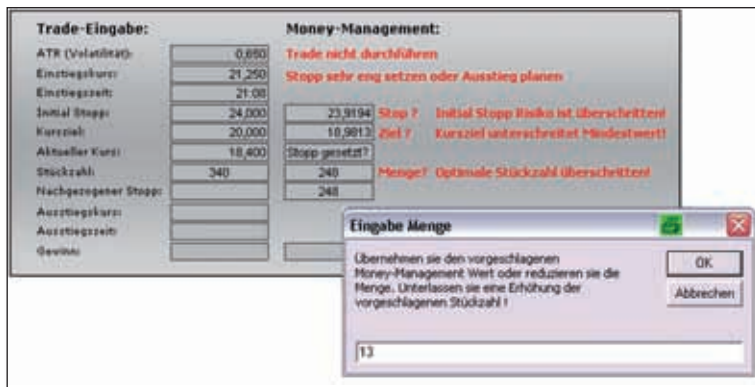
Trade-Eingabe:

| | |
|---|---|
| ATR (Volatilität): | 0,660 |
| Einstiegskurs: | 21,250 |
| Einstiegszeit: | 21:08 |
| Initial Stopp: | 24,000 |
| Kursziel: | 20,000 |
| Aktueller Kurs: | 18,400 |
| Stückzahl: | 340 |
| Nachgezogener Stopp: | |
| Ausstiegskurs: | |
| Ausstiegszeit: | |
| Gewinn: | |

Money-Management:

Trade nicht durchführen

Stopp sehr eng setzen oder Ausstieg planen

23,9194 Stop ? Initial Stopp Risiko ist überschritten!

18,9813 Ziel ? Kursziel unterschreitet Mindestwert!

Stopp gesetzt?

248 Menge? Optimale Stückzahl überschritten!

248

Eingabe Menge

Übernehmen sie den vorgeschlagenen Money-Management Wert oder reduzieren sie die Menge. Unterlassen sie eine Erhöhung der vorgeschlagenen Stückzahl !

OK

Abbrechen

13